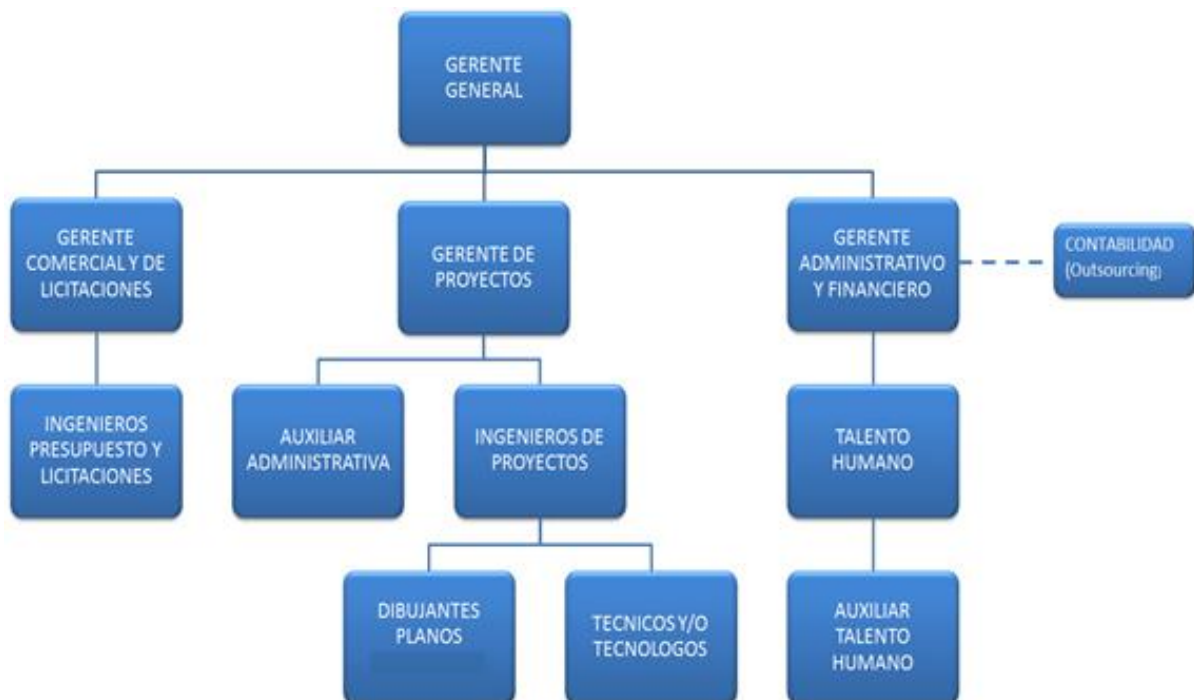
GERENTE GENERAL

GERENTE COMERCIAL Y DE LICITACIONES

GERENTE DE PROYECTOS

GERENTE ADMINISTRATIVO Y FINANCIERO

CONTABILIDAD (Outsourcing)

INGENIEROS PRESUPUESTO Y LICITACIONES

AUXILIAR ADMINISTRATIVA

INGENIEROS DE PROYECTOS

TALENTO HUMANO

DIBUJANTES PLANOS

TECNICOS Y/O TECNOLOGOS

AUXILIAR TALENTO HUMANO